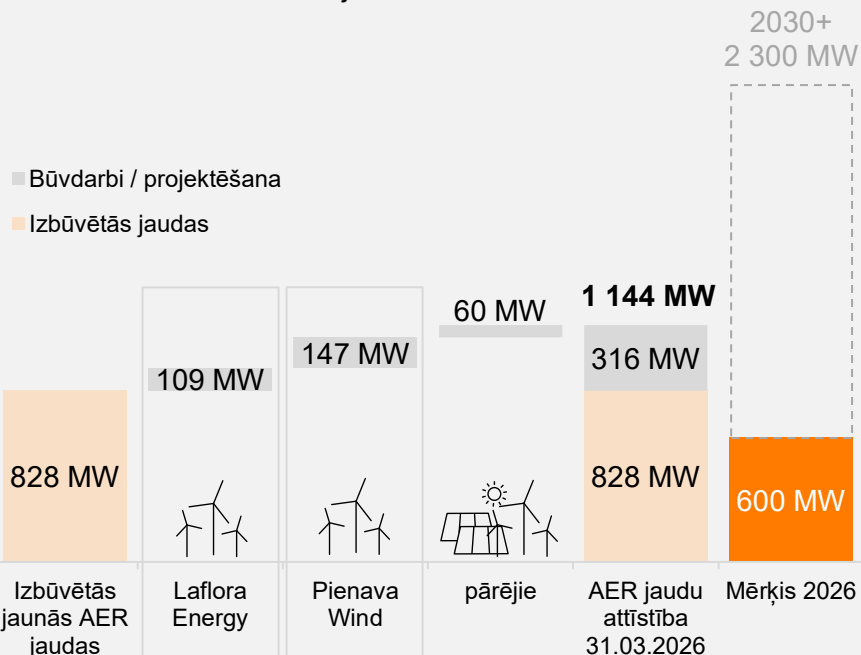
2030+
2 300 MW

Būvdarbi / projektēšana

Izbūvētās jaudas

1 144 MW

60 MW

316 MW

147 MW

109 MW

828 MW

828 MW

600 MW

Izbūvētās jaunās AER jaudas

Laflora Energy

Pienava Wind

pārējie

AER jaudu attīstība 31.03.2026

Mērķis 2026